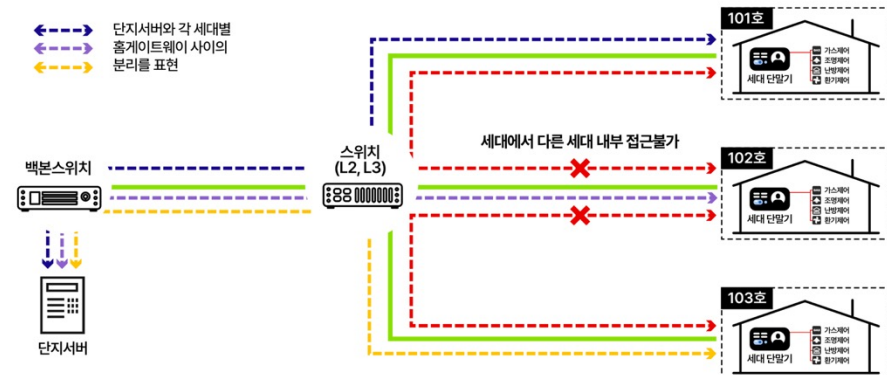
단지서버와 각 세대별
홈게이트웨이 사이의
분리를 표현

백본스위치

단지서버

스위치
(L2, L3)

세대에서 다른 세대 내부 접근불가

101호
가스제어
조명제어
난방제어
환기제어
세대 단말기

102호
가스제어
조명제어
난방제어
환기제어
세대 단말기

103호
가스제어
조명제어
난방제어
환기제어
세대 단말기